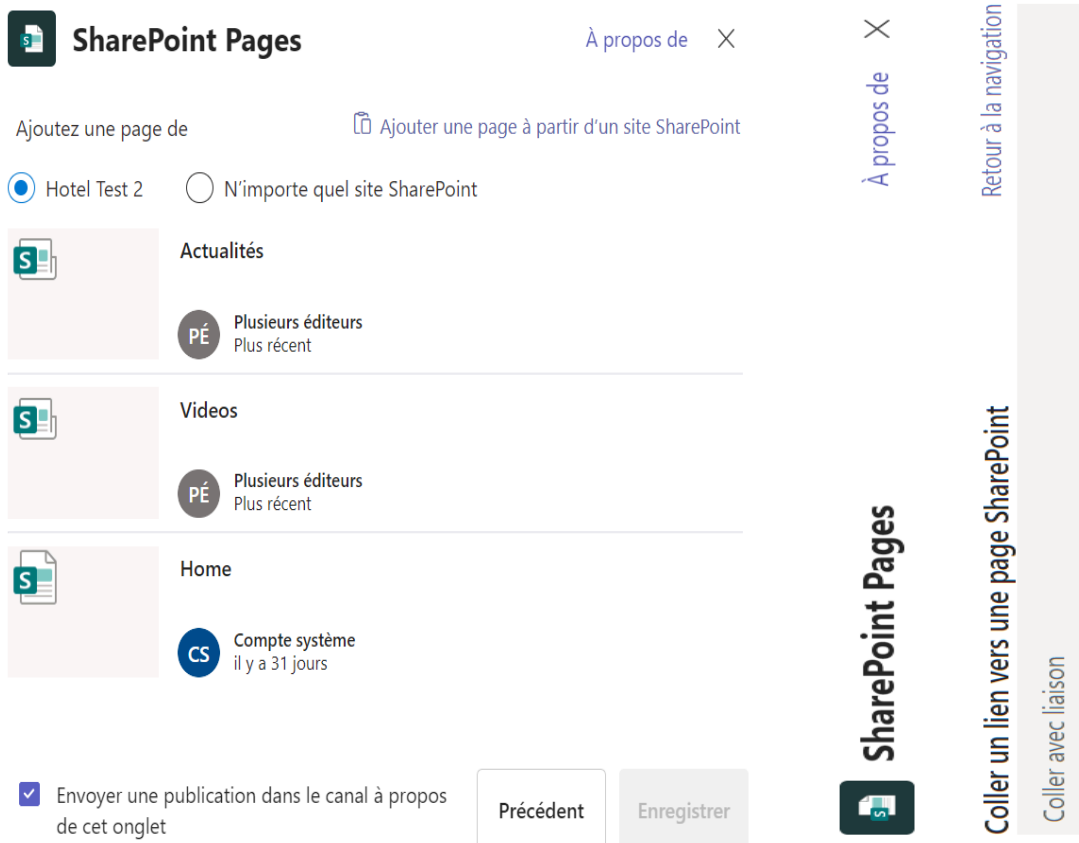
SharePoint Pages

À propos de

Ajoutez une page de

Ajouter une page à partir d'un site SharePoint

Hotel Test 2

N'importe quel site SharePoint

Actualités

PÉ

Plusieurs éditeurs
Plus récent

Videos

PÉ

Plusieurs éditeurs
Plus récent

Home

CS

Compte système
il y a 31 jours

Envoyer une publication dans le canal à propos de cet onglet

Précédent

Enregistrer

À propos de

SharePoint Pages

Retour à la navigation

Coller un lien vers une page SharePoint

Coller avec liaison